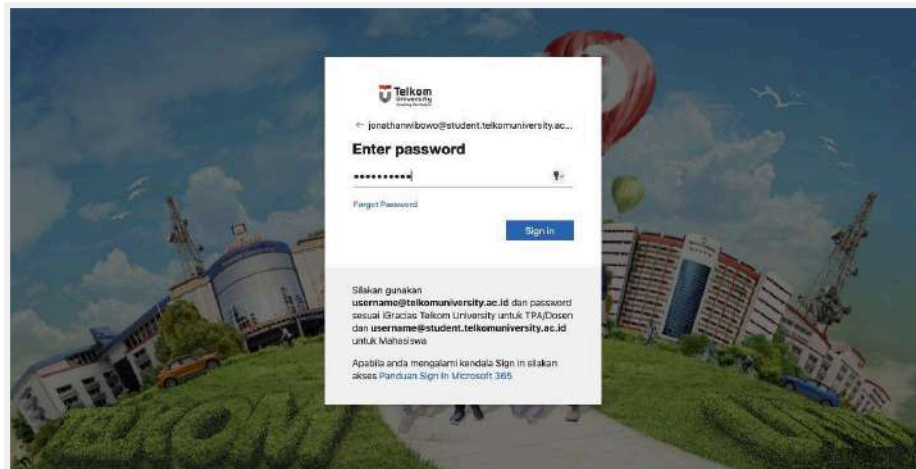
Telkom University

← jonathanwibowo@student.telkomuniversity.ac...

Enter password

••••••••••

Forgot Password

Sign in

Silakan gunakan **username@telkomuniversity.ac.id** dan password sesuai iGracias Telkom University untuk TPA/Dosen dan **username@student.telkomuniversity.ac.id** untuk Mahasiswa

Apabila anda mengalami kendala Sign in silakan akses Panduan Sign In Microsoft 365